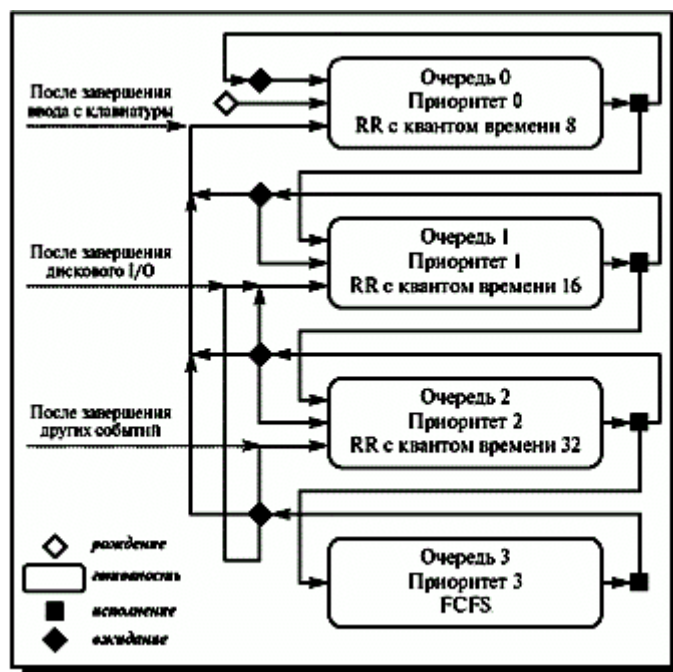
После завершения ввода с клавиатуры

Очередь 0
Приоритет 0
RR с квантом времени 8

После завершения дискового I/O

Очередь 1
Приоритет 1
RR с квантом времени 16

После завершения других событий

Очередь 2
Приоритет 2
RR с квантом времени 32

Очередь 3
Приоритет 3
FCFS

рождение
готовность
исполнение
ожидание